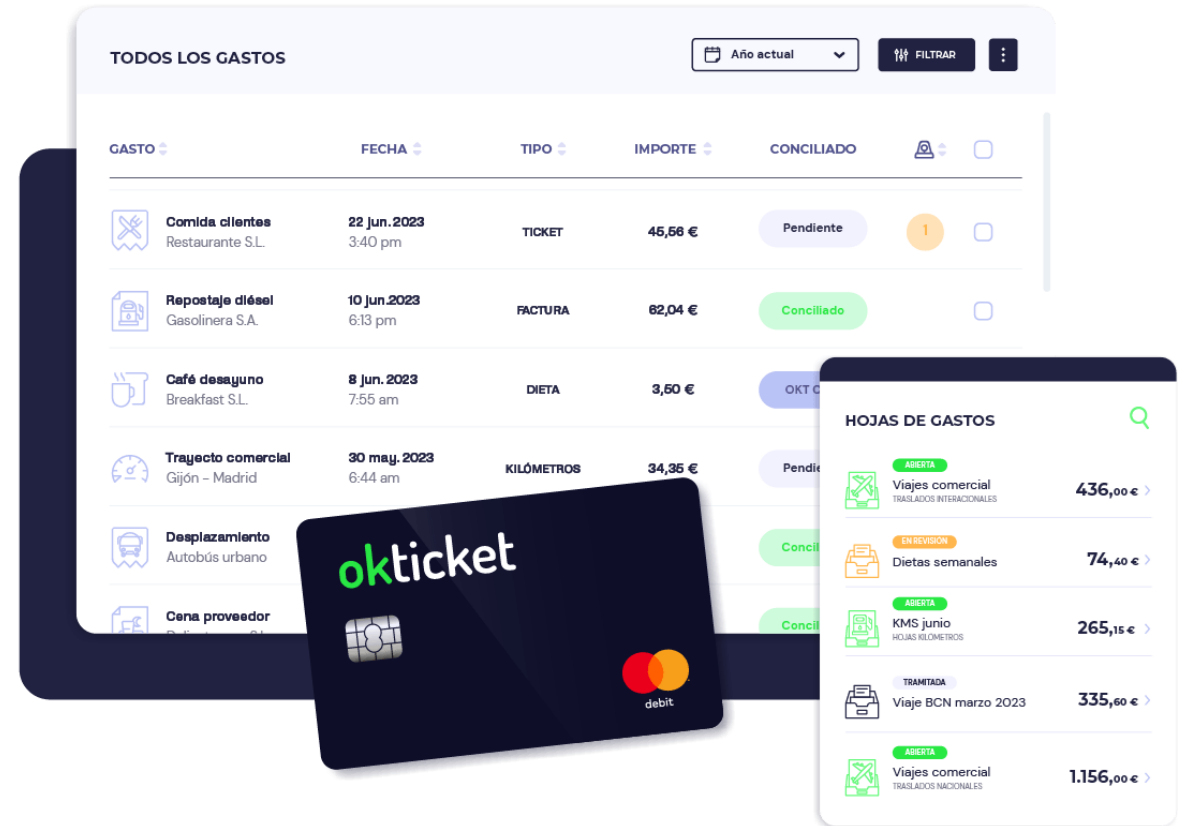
TODOS LOS GASTOS

Año actual

FILTRAR

| GASTO | FECHA | TIPO | IMPORTE | CONCILIADO | | |
|---|---|---|---|---|---|---|
| Comida clientes Restaurante S.L. | 22 jun. 2023 3:40 pm | TICKET | 45,56 € | Pendiente | 1 | |
| Repostaje diésel Gasolinera S.A. | 10 jun.2023 6:13 pm | FACTURA | 62,04 € | Conciliado | | |
| Café desayuno Breakfast S.L. | 8 jun. 2023 7:55 am | DIETA | 3,50 € | OKT C | | |
| Trayecto comercial Gijón - Madrid | 30 may. 2023 6:44 am | KILÓMETROS | 34,35 € | Pendi | | |
| Desplazamiento Autobús urbano | | | | Concil | | |
| Cena proveedor | | | | Concil | | |

okticket

debit

HOJAS DE GASTOS

ABIERTA
Viajes comercial
TRASLADOS INTERACIONALES
436,00 €

EN REVISIÓN
Dietas semanales
74,40 €

ABIERTA
KMS junio
HOJAS KILÓMETROS
265,15 €

TRAMITADA
Viaje BCN marzo 2023
335,60 €

ABIERTA
Viajes comercial
TRASLADOS NACIONALES
1.156,00 €